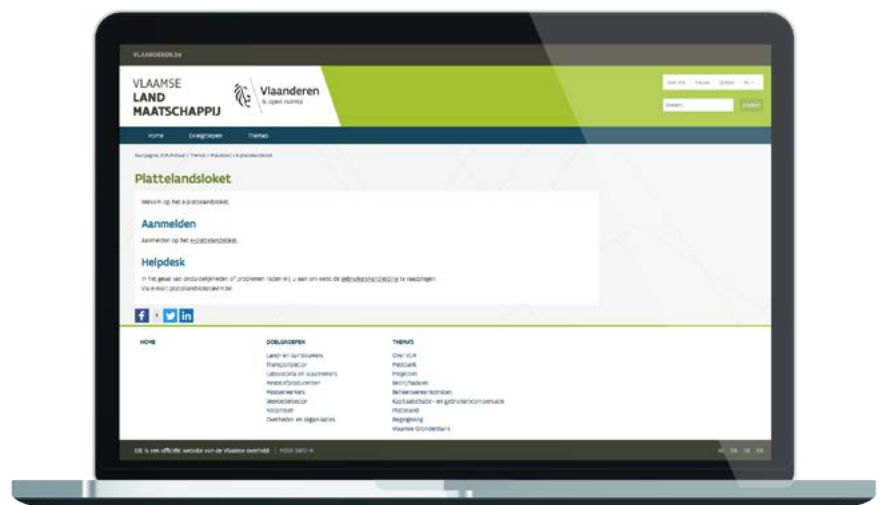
VLAANDEREN.BE

VLAAMSE LAND MAATSCHAPPIJ

Vlaanderen
is open ruimte

Zoeken

Home Doelgroepen Thema's

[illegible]

Plattelandsloket

Welkom op het e-plattelandsloket.

Aanmelden

Aanmelden op het e-plattelandsloket.

Helpdesk

In het geval van onduidelijkheden of problemen raden wij u aan om eerst de gebruikershandleiding te raadplegen.
Via e-mail: plattelandsloket@vlm.be

f t in

HOME

DOELGROEPEN
Land- en tuinbouwers
Transportsector
Laboratoria en staalnemers
Mestverwerkers
Mestoffenproducenten
Veehandelaar
Milieusector
Overheden en organisaties

THEMA'S
Over VLM
Mestbank
Projecten
Beschermingszones
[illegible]
Platteland
Regelgeving
Vlaamse Grondenbank

Dit is een officiële website van de Vlaamse overheid | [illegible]

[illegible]